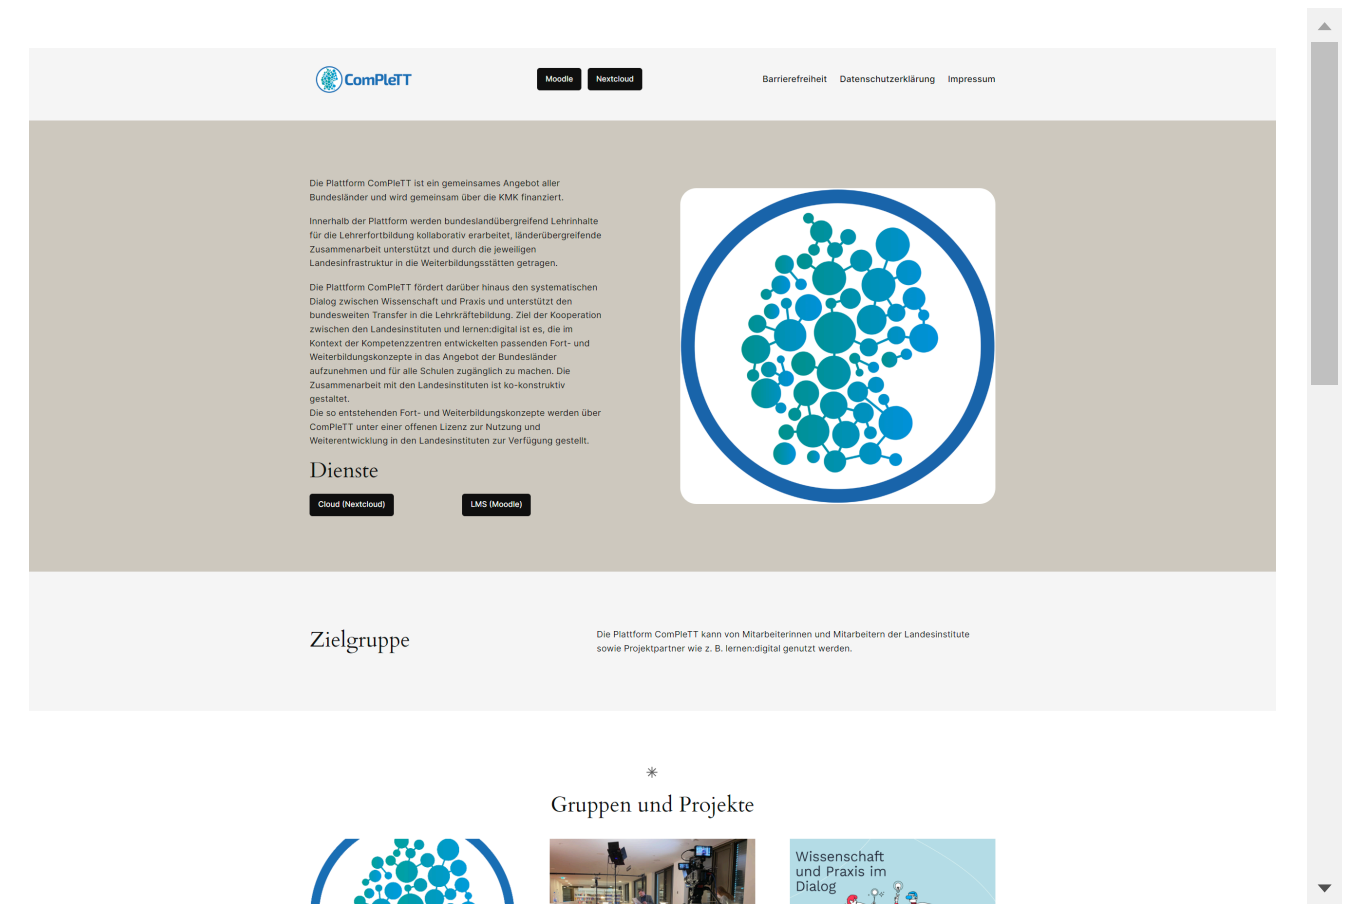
ComPleTT

Moodle Nextcloud

Barrierefreiheit Datenschutzerklärung Impressum

Die Plattform ComPleTT ist ein gemeinsames Angebot aller Bundesländer und wird gemeinsam über die KMK finanziert.

Innerhalb der Plattform werden bundeslandübergreifend Lehrinhalte für die Lehrerfortbildung kollaborativ erarbeitet, länderübergreifende Zusammenarbeit unterstützt und durch die jeweiligen Landesinfrastruktur in die Weiterbildungsstätten getragen.

Die Plattform ComPleTT fördert darüber hinaus den systematischen Dialog zwischen Wissenschaft und Praxis und unterstützt den bundesweiten Transfer in die Lehrkräftebildung. Ziel der Kooperation zwischen den Landesinstituten und lernen:digital ist es, die im Kontext der Kompetenzzentren entwickelten passenden Fort- und Weiterbildungskonzepte in das Angebot der Bundesländer aufzunehmen und für alle Schulen zugänglich zu machen. Die Zusammenarbeit mit den Landesinstituten ist ko-konstruktiv gestaltet.
Die so entstehenden Fort- und Weiterbildungskonzepte werden über ComPleTT unter einer offenen Lizenz zur Nutzung und Weiterentwicklung in den Landesinstituten zur Verfügung gestellt.

Dienste

Cloud (Nextcloud) LMS (Moodle)

Zielgruppe

Die Plattform ComPleTT kann von Mitarbeiterinnen und Mitarbeitern der Landesinstitute sowie Projektpartner wie z. B. lernen:digital genutzt werden.

Gruppen und Projekte

Wissenschaft und Praxis im Dialog